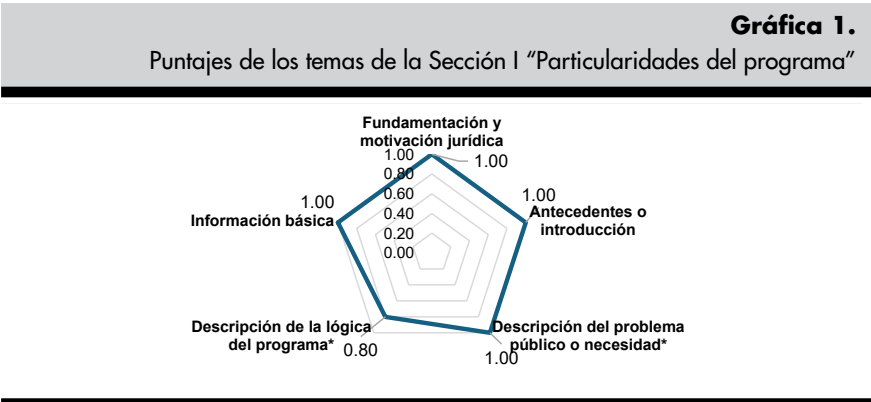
**Gráfica 1.**
Puntajes de los temas de la Sección I "Particularidades del programa"

Fundamentación y motivación jurídica
1.00
0.80
0.60
0.40
0.20
0.00
1.00

1.00
Antecedentes o introducción

1.00
Información básica

Descripción de la lógica del programa*
0.80

Descripción del problema público o necesidad*
1.00